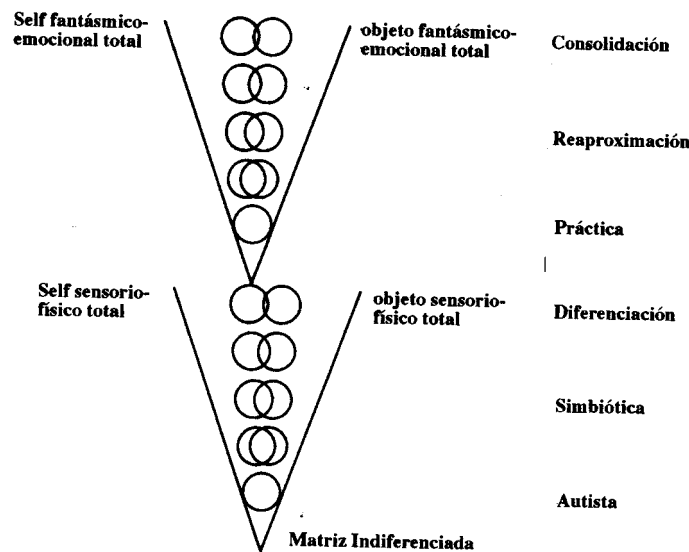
Self fantásmico-emocional total

objeto fantásmico-emocional total

Consolidación

Reaproximación

Práctica

Self sensorio-físico total

objeto sensorio-físico total

Diferenciación

Simbiótica

Autista

Matriz Indiferenciada